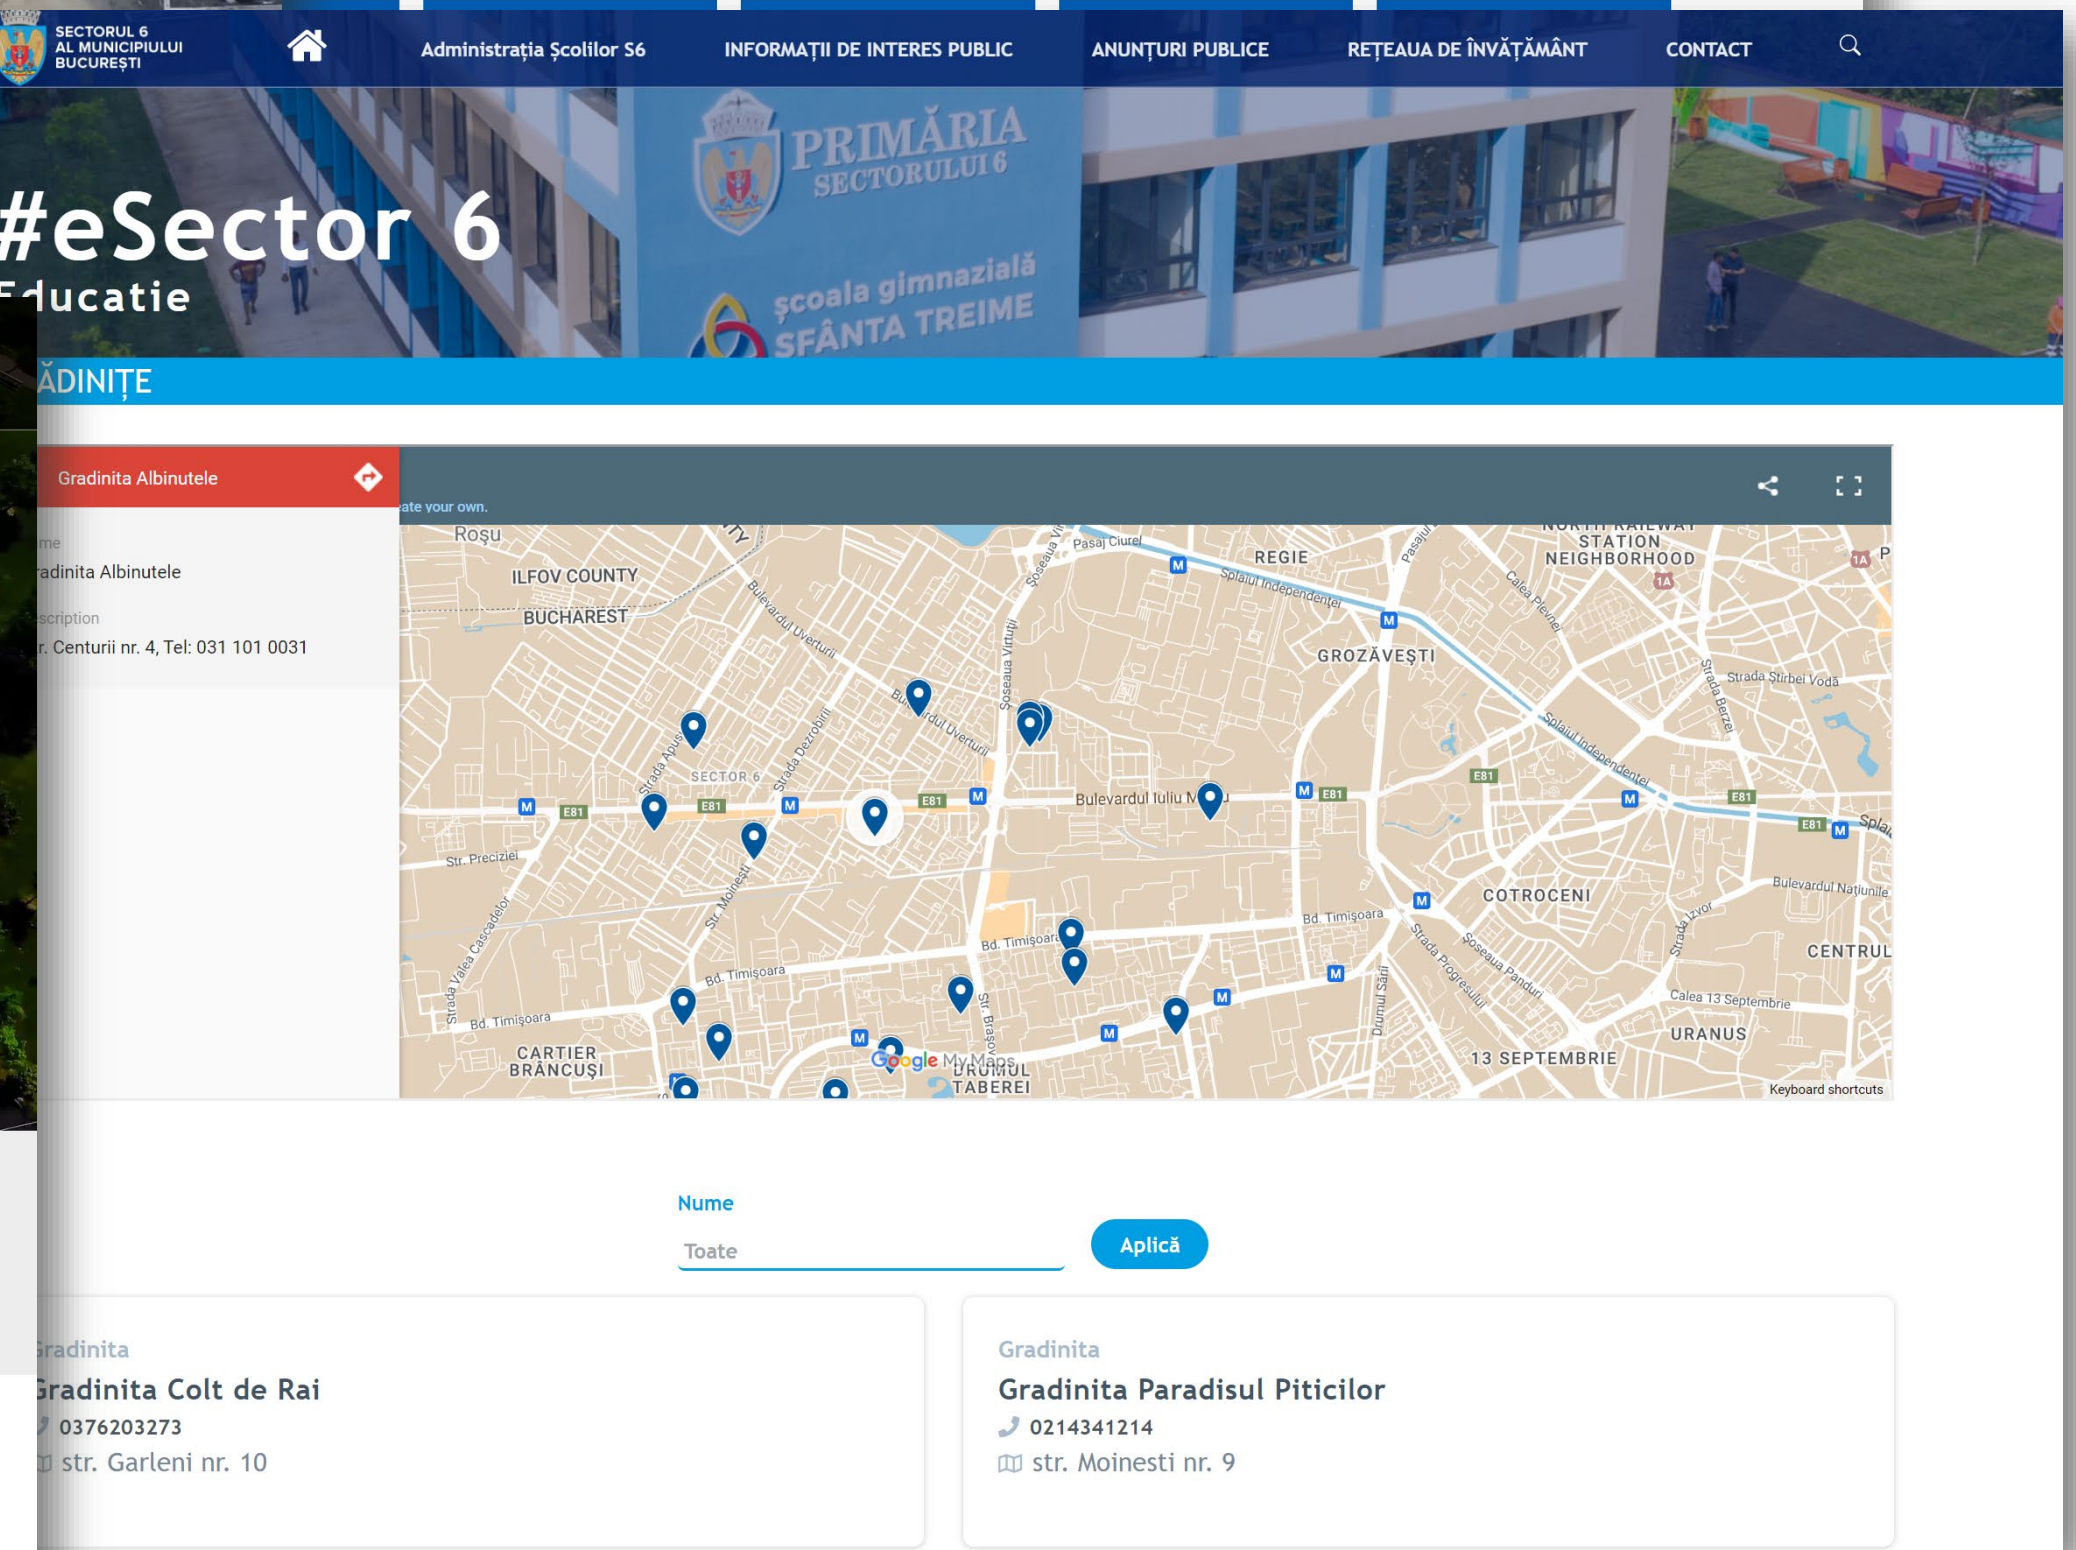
SECTORUL 6 AL MUNICIPIULUI BUCUREȘTI

Administrația Școlilor S6
INFORMAȚII DE INTERES PUBLIC
ANUNȚURI PUBLICE
REȚEAUA DE ÎNVĂȚĂMÂNT
CONTACT

PRIMĂRIA SECTORULUI 6
școala gimnazială SFÂNTA TREIME

#eSector 6
Educatie

ĂDINIȚE

Gradinita Albinutele

me
radinita Albinutele

scription
r. Centurii nr. 4, Tel: 031 101 0031

ate your own.

Roșu
ILFOV COUNTY
BUCHAREST
Bulevardul Uverturii
Pasaj Ciurel
REGIE
Splaiul Independenței
NORTH RAILWAY STATION NEIGHBORHOOD
GROZĂVEȘTI
Calea Plevnei
Strada Știrbei Vodă
Strada Berzei
Șoseaua Virtuții
Strada Apusului
SECTOR 6
Strada Dezrobirii
Bulevardul Iuliu M
E81
Str. Preciziei
Str. Moinești
Bd. Timișoara
COTROCENI
Strada Progresului
Șoseaua Panduri
Strada Izvor
Bulevardul Națiunile
CENTRUL
Strada Valea Cascadelor
Str. Brașov
Drumul Sării
Calea 13 Septembrie
URANUS
13 SEPTEMBRIE
CARTIER BRÂNCUȘI
DRUMUL TABEREI
Google My Maps
Keyboard shortcuts

Nume
Toate
Aplică

Gradinita
Gradinita Colt de Rai
0376203273
str. Garleni nr. 10

Gradinita
Gradinita Paradisul Piticilor
0214341214
str. Moinesti nr. 9